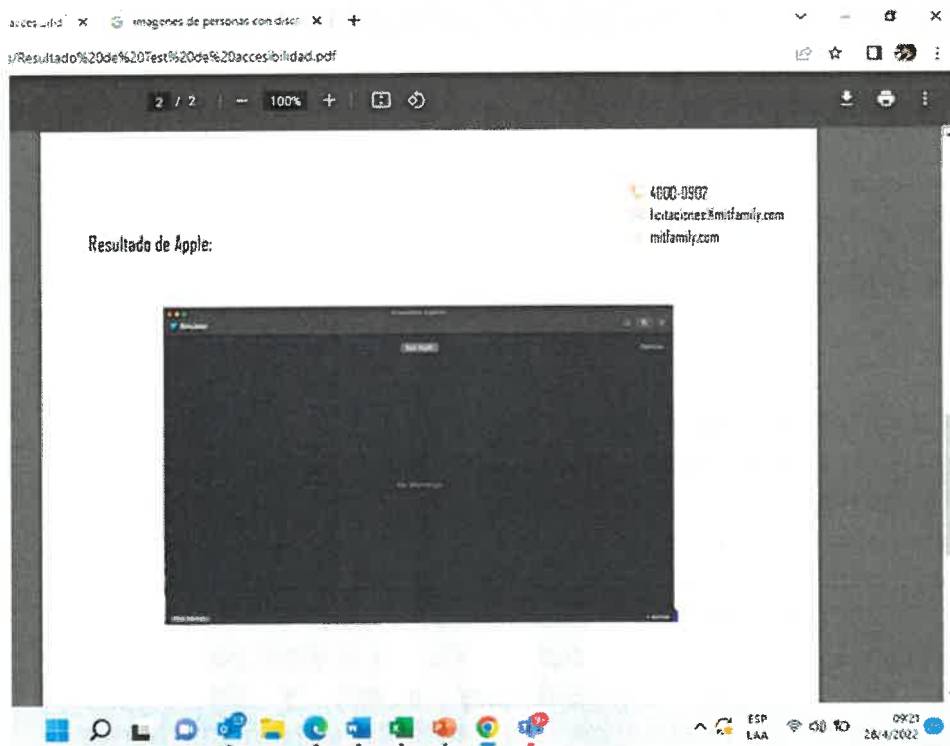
accesibilid ×
imagenes de personas con disc ×
+
/Resultado%20de%20Test%20de%20accesibilidad.pdf
2 / 2
100%
+
4600-0507
licitaciones@mitfamily.com
mitfamily.com
Resultado de Apple:
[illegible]
No Warnings
ESP
LAA
09:21
26/4/2022